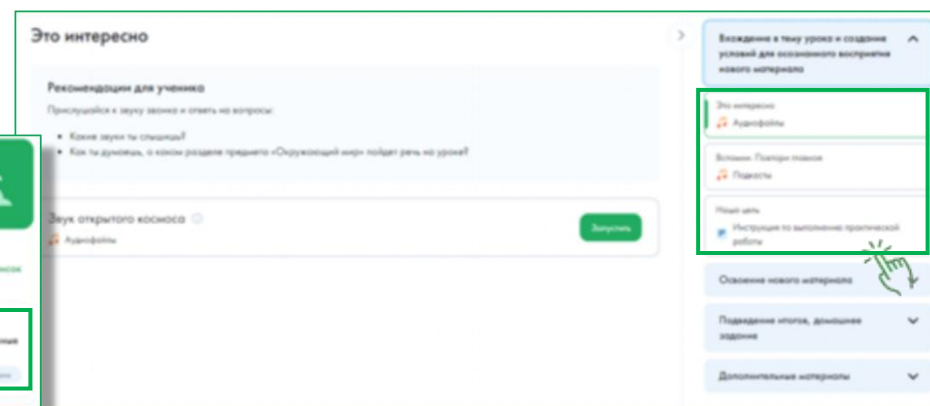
Это интересно

Рекомендации для ученика

Прислушайся к звуку звонка и ответь на вопросы:

- Какие звуки ты слышишь?
- Как ты думаешь, о каком разделе предмета «Окружающий мир» пойдет речь на уроке?

Звук открытого космоса

Аудиофайлы

Запустить

сок

ные

Вхождение в тему урока и создание условий для осознанного восприятия нового материала

Это интересно

Аудиофайлы

Вспомни. Повтори главное

Подкасты

Наша цель

Инструкция по выполнению практической работы

Освоение нового материала

Подведение итогов, домашнее задание

Дополнительные материалы